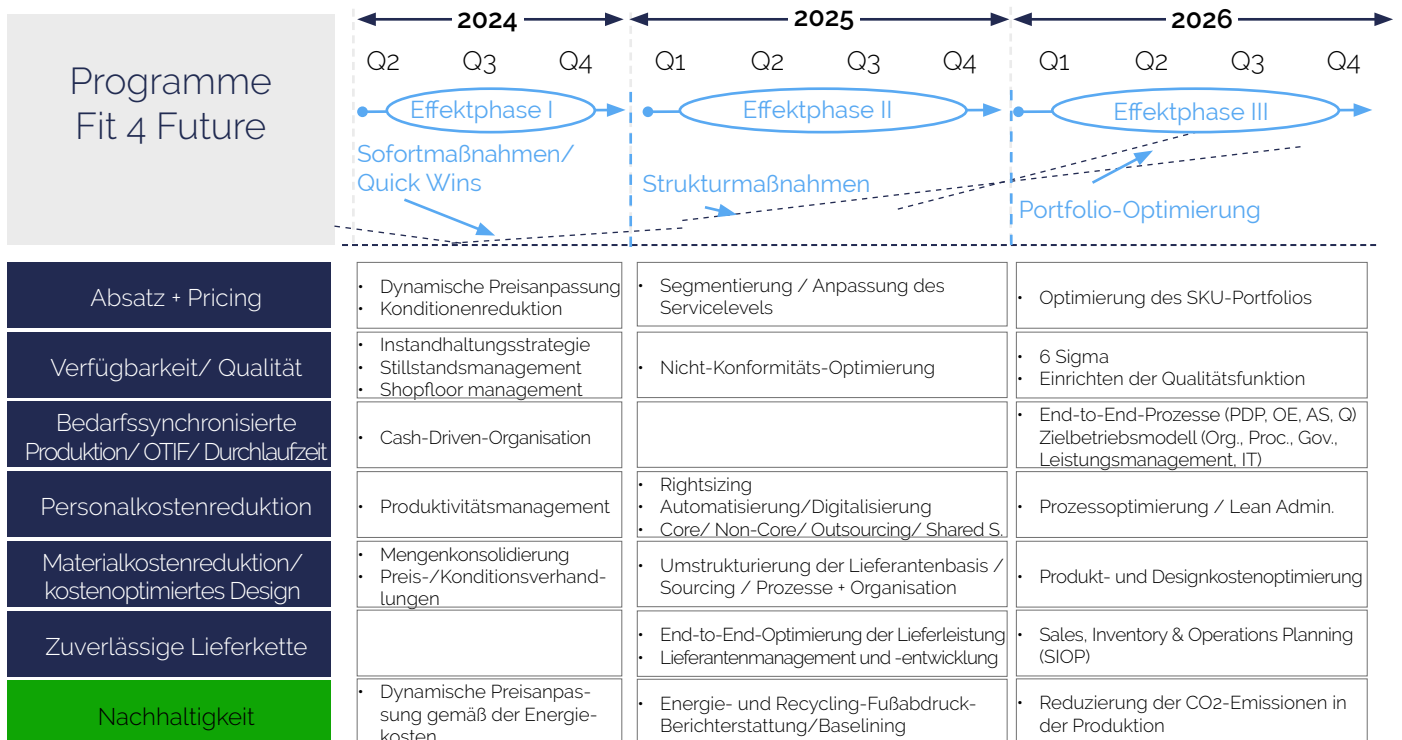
Programme Fit 4 Future

2024
2025
2026

Q2 Q3 Q4 Q1 Q2 Q3 Q4 Q1 Q2 Q3 Q4

Effektphase I
Effektphase II
Effektphase III

Sofortmaßnahmen/ Quick Wins
Strukturmaßnahmen
Portfolio-Optimierung

| | | | |
|---|---|---|---|
| Absatz + Pricing | • Dynamische Preisanpassung<br>• Konditionenreduktion | • Segmentierung / Anpassung des Servicelevels | • Optimierung des SKU-Portfolios |
| Verfügbarkeit/ Qualität | • Instandhaltungsstrategie<br>• Stillstandsmanagement<br>• Shopfloor management | • Nicht-Konformitäts-Optimierung | • 6 Sigma<br>• Einrichten der Qualitätsfunktion |
| Bedarfssynchronisierte Produktion/ OTIF/ Durchlaufzeit | • Cash-Driven-Organisation | | • End-to-End-Prozesse (PDP, OE, AS, Q) Zielbetriebsmodell (Org., Proc., Gov., Leistungsmanagement, IT) |
| Personalkostenreduktion | • Produktivitätsmanagement | • Rightsizing<br>• Automatisierung/Digitalisierung<br>• Core/ Non-Core/ Outsourcing/ Shared S. | • Prozessoptimierung / Lean Admin. |
| Materialkostenreduktion/ kostenoptimiertes Design | • Mengenkonsolidierung<br>• Preis-/Konditionsverhandlungen | • Umstrukturierung der Lieferantenbasis / Sourcing / Prozesse + Organisation | • Produkt- und Designkostenoptimierung |
| Zuverlässige Lieferkette | | • End-to-End-Optimierung der Lieferleistung<br>• Lieferantenmanagement und -entwicklung | • Sales, Inventory & Operations Planning (SIOP) |
| Nachhaltigkeit | • Dynamische Preisanpassung gemäß der Energiekosten | • Energie- und Recycling-Fußabdruck-Berichterstattung/Baselining | • Reduzierung der CO2-Emissionen in der Produktion |